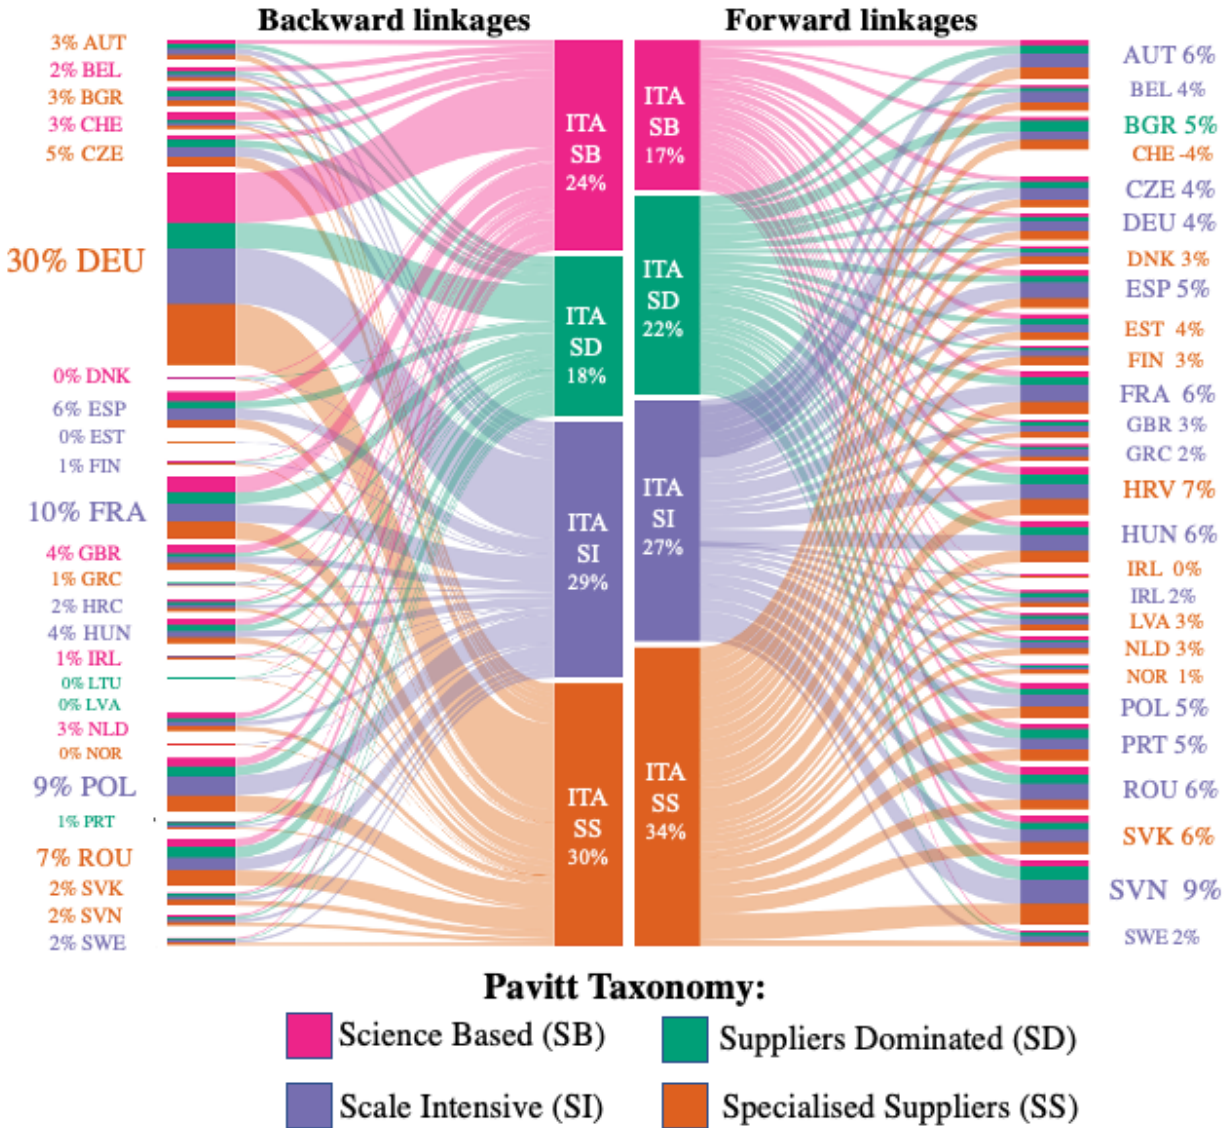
Backward linkages

Forward linkages

3% AUT
2% BEL
3% BGR
3% CHE
5% CZE
30% DEU
0% DNK
6% ESP
0% EST
1% FIN
10% FRA
4% GBR
1% GRC
2% HRC
4% HUN
1% IRL
0% LTU
0% LVA
3% NLD
0% NOR
9% POL
1% PRT
7% ROU
2% SVK
2% SVN
2% SWE

ITA SB 24%
ITA SD 18%
ITA SI 29%
ITA SS 30%

ITA SB 17%
ITA SD 22%
ITA SI 27%
ITA SS 34%

AUT 6%
BEL 4%
BGR 5%
CHE -4%
CZE 4%
DEU 4%
DNK 3%
ESP 5%
EST 4%
FIN 3%
FRA 6%
GBR 3%
GRC 2%
HRV 7%
HUN 6%
IRL 0%
IRL 2%
LVA 3%
NLD 3%
NOR 1%
POL 5%
PRT 5%
ROU 6%
SVK 6%
SVN 9%
SWE 2%

Pavitt Taxonomy:
Science Based (SB)
Suppliers Dominated (SD)
Scale Intensive (SI)
Specialised Suppliers (SS)